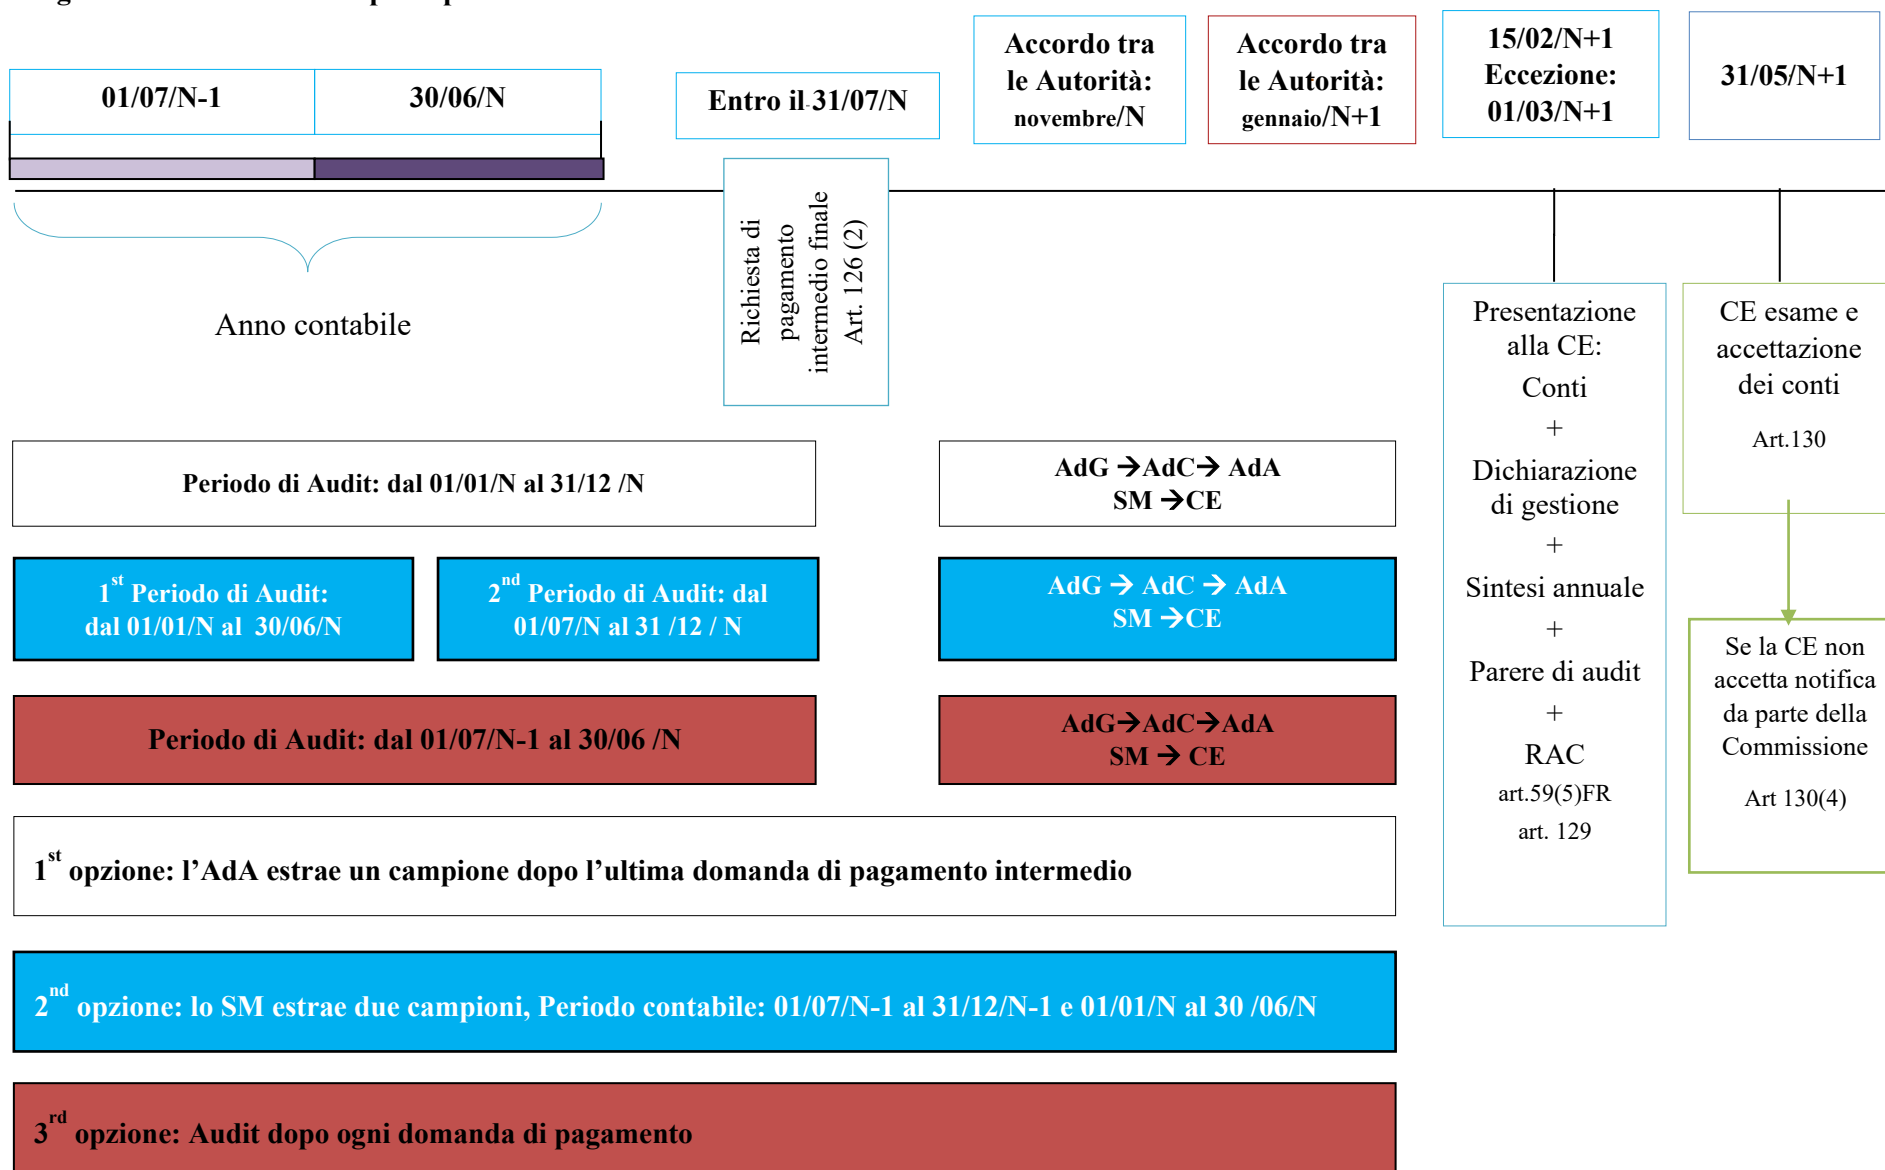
01/07/N-1

30/06/N

Anno contabile

Entro il 31/07/N

Richiesta di pagamento intermedio finale Art. 126 (2)

Accordo tra le Autorità: novembre/N

Accordo tra le Autorità: gennaio/N+1

15/02/N+1 Eccezione: 01/03/N+1

31/05/N+1

Presentazione alla CE:
Conti
+
Dichiarazione di gestione
+
Sintesi annuale
+
Parere di audit
+
RAC
art.59(5)FR
art. 129

CE esame e accettazione dei conti
Art.130

Se la CE non accetta notifica da parte della Commissione
Art 130(4)

Periodo di Audit: dal 01/01/N al 31/12 /N

AdG → AdC → AdA
SM → CE

$1^{st}$ Periodo di Audit: dal 01/01/N al 30/06/N

$2^{nd}$ Periodo di Audit: dal 01/07/N al 31 /12 / N

AdG → AdC → AdA
SM → CE

Periodo di Audit: dal 01/07/N-1 al 30/06 /N

AdG → AdC → AdA
SM → CE

$1^{st}$ opzione: l'AdA estrae un campione dopo l'ultima domanda di pagamento intermedio

$2^{nd}$ opzione: lo SM estrae due campioni, Periodo contabile: 01/07/N-1 al 31/12/N-1 e 01/01/N al 30 /06/N

$3^{rd}$ opzione: Audit dopo ogni domanda di pagamento